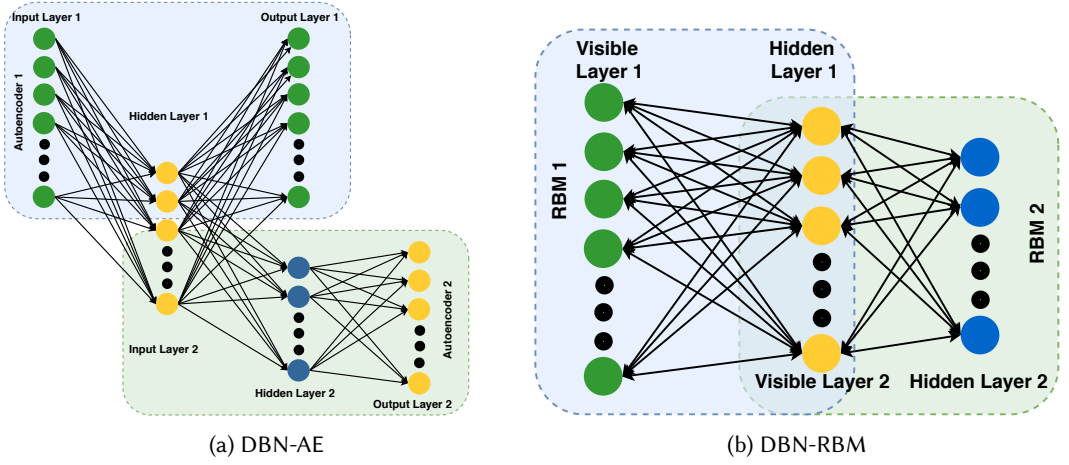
Input Layer 1

Output Layer 1

Autoencoder 1

Hidden Layer 1

Input Layer 2

Hidden Layer 2

Autoencoder 2

Output Layer 2

(a) DBN-AE

Visible Layer 1

Hidden Layer 1

RBM 1

RBM 2

Visible Layer 2

Hidden Layer 2

(b) DBN-RBM